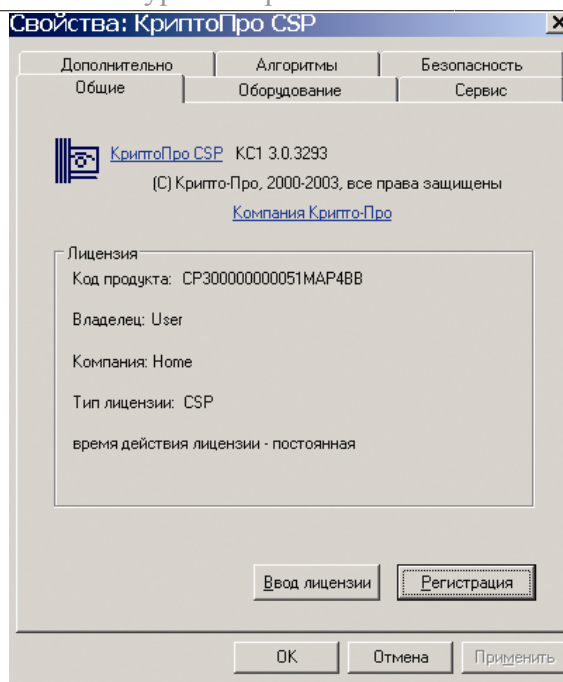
Свойства: КриптоПро CSP

Дополнительно
Алгоритмы
Безопасность
Общие
Оборудование
Сервис

КриптоПро CSP КС1 3.0.3293
(C) Крипто-Про, 2000-2003, все права защищены
Компания Крипто-Про

Лицензия
Код продукта: CP300000000051MAP4BB

Владелец: User

Компания: Home

Тип лицензии: CSP

время действия лицензии - постоянная

Ввод лицензии
Регистрация

OK
Отмена
Применить